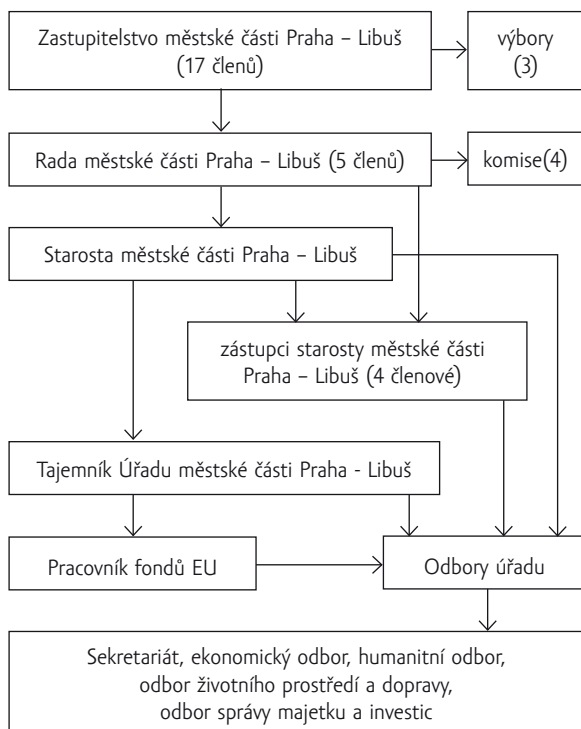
Zastupitelstvo městské části Praha – Libuš (17 členů)

výbory (3)

Rada městské části Praha – Libuš (5 členů)

komise(4)

Starosta městské části Praha – Libuš

zástupci starosty městské části Praha – Libuš (4 členové)

Tajemník Úřadu městské části Praha - Libuš

Pracovník fondů EU

Odbory úřadu

Sekretariát, ekonomický odbor, humanitní odbor, odbor životního prostředí a dopravy, odbor správy majetku a investic